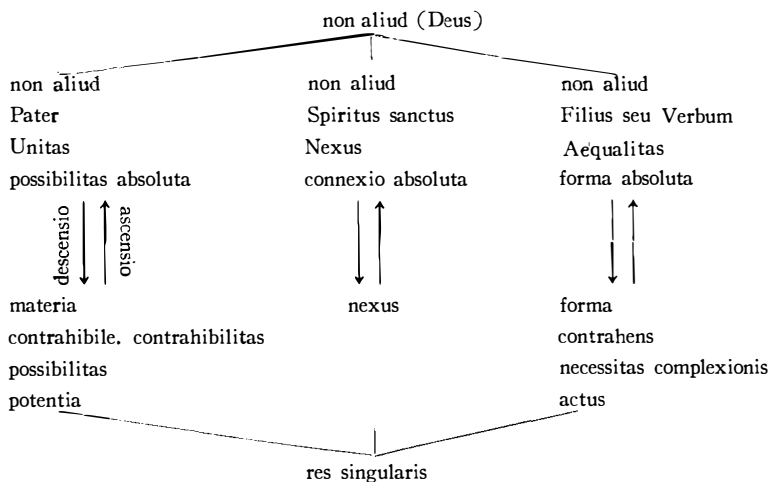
non aliud (Deus)

non aliud
Pater
Unitas
possibilitas absoluta

descensio
ascensio

materia
contrahibile. contrahibilitas
possibilitas
potentia

non aliud
Spiritus sanctus
Nexus
connexio absoluta

nexus

non aliud
Filius seu Verbum
Aequalitas
forma absoluta

forma
contrahens
necessitas complexionis
actus

res singularis